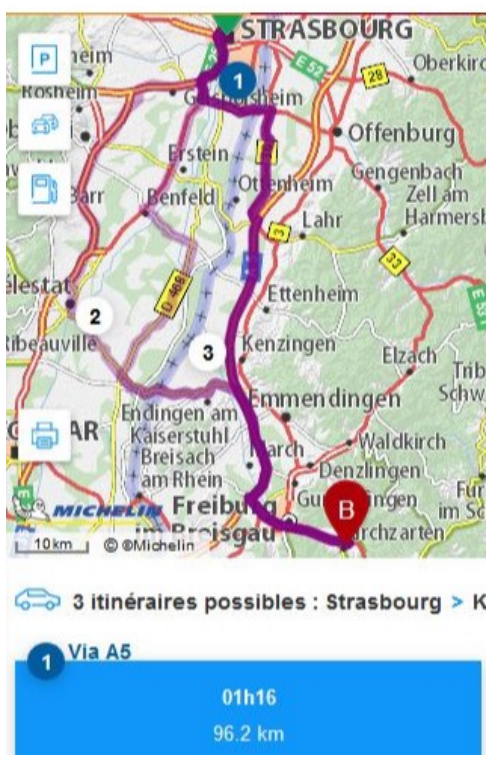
STRASBOURG
Oberkirc
heim
Rosheim
Offenburg
Gengenbach
Zell am
Harmersb
Erstein
Ottenheim
Benfeld
Barr
Lahr
élestat
Ettenheim
2
Ribeauvillé
3
Kenzingen
Elzach
Trib
Schw
Emmendingen
Endingen am
Kaiserstuhl
Waldkirch
AR
Breisach
am Rhein
Denzlingen
Freiburg
im Breisgau
B
Kirchzarten
MICHELIN
10km
© ©Michelin
E 52
28
33
468
1
3 itinéraires possibles : Strasbourg > K
1 Via A5
01h16
96.2 km